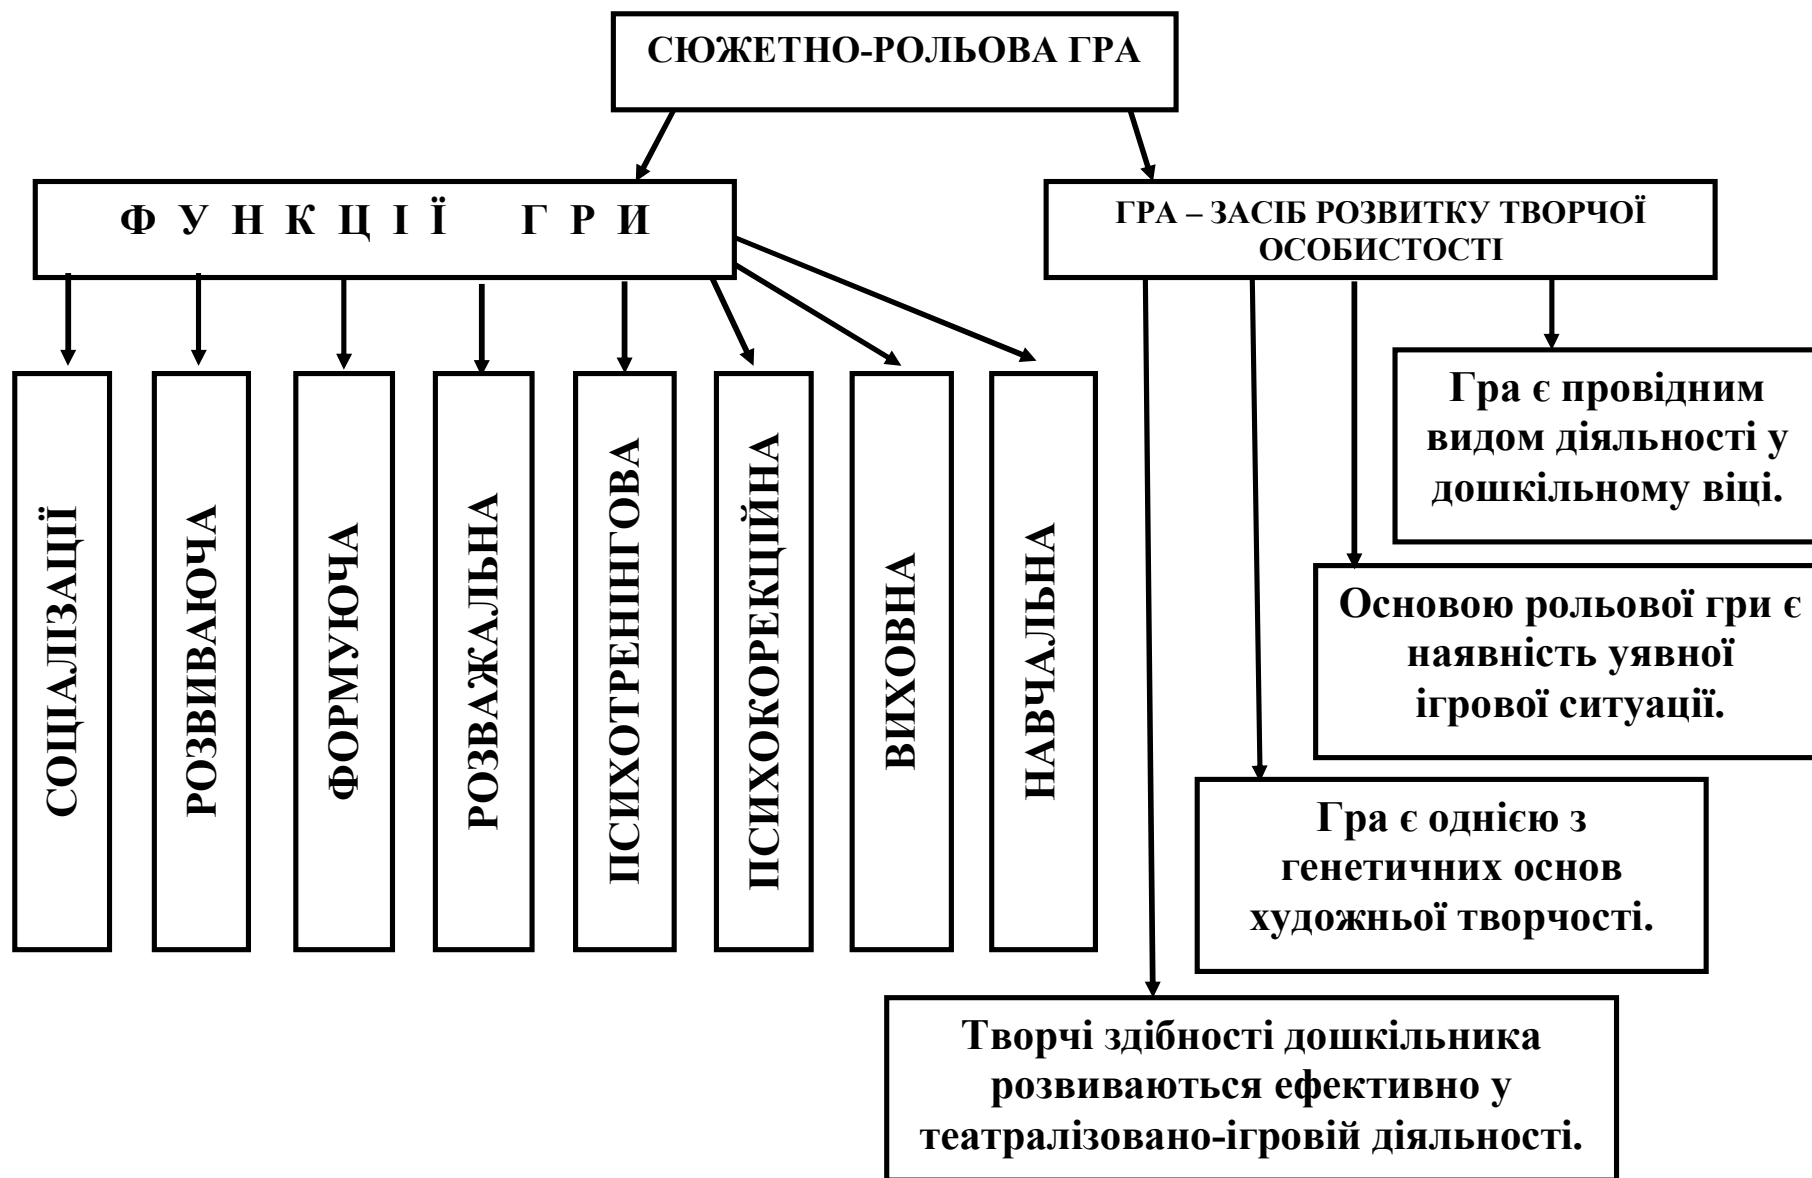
СЮЖЕТНО-РОЛЬОВА ГРА

Ф У Н К Ц І Ї  Г Р И

СОЦІАЛІЗАЦІЇ

РОЗВИВАЮЧА

ФОРМУЮЧА

РОЗВАЖАЛЬНА

ПСИХОТРЕНІНГОВА

ПСИХОКОРЕКЦІЙНА

ВИХОВНА

НАВЧАЛЬНА

ГРА – ЗАСІБ РОЗВИТКУ ТВОРЧОЇ ОСОБИСТОСТІ

Гра є провідним видом діяльності у дошкільному віці.

Основою рольової гри є наявність уявної ігрової ситуації.

Гра є однією з генетичних основ художньої творчості.

Творчі здібності дошкільника розвиваються ефективно у театралізовано-ігровій діяльності.